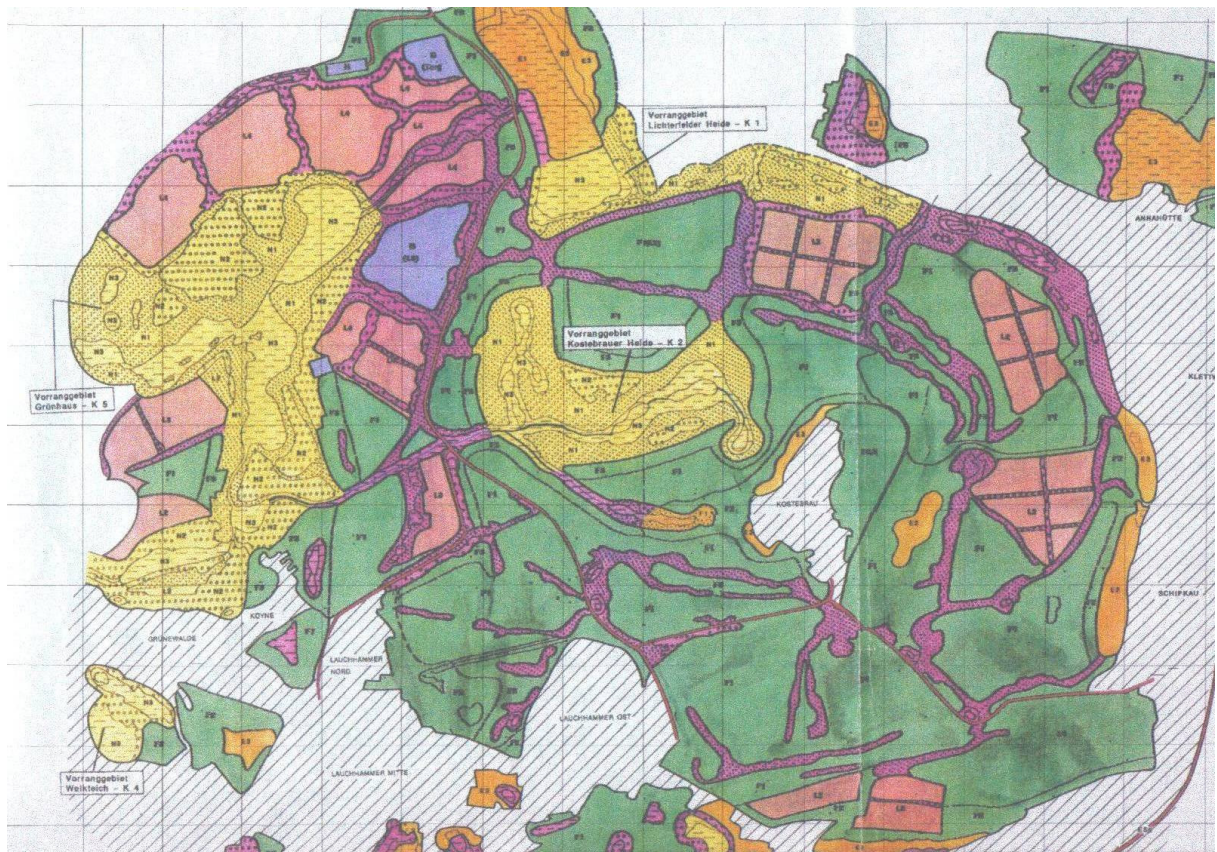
Vorranggebiet
Lichterfelder Heide - K 1

Vorranggebiet
Kostebrauer Heide - K 2

Vorranggebiet
Grünhaus - K 5

Vorranggebiet
Weiteich - K 4

ANNAHÜTTE

KLETT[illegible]

KOSTEBRAU

SCHIPKAU

GRÜNEWALDE

KOYNE

LAUCHHAMMER NORD

LAUCHHAMMER OST

LAUCHHAMMER MITTE

L4
L4
L4
L4
L4
L2
L2
L2
L2
L3
N1
N1
N2
N3
N3
F1
F1
F2
F3
E1
E3
E3
E3
B (LG)
B (LG)